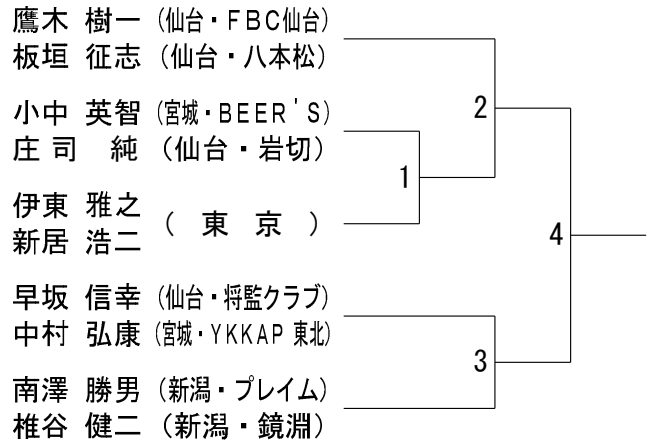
鷹木 樹一 (仙台・FBC仙台)
板垣 征志 (仙台・八本松)

小中 英智 (宮城・BEER'S)
庄司 純 (仙台・岩切)

伊東 雅之
新居 浩二 (東京)

早坂 信幸 (仙台・将監クラブ)
中村 弘康 (宮城・YKKAP 東北)

南澤 勝男 (新潟・プレイム)
椎谷 健二 (新潟・鏡淵)

1
2
3
4